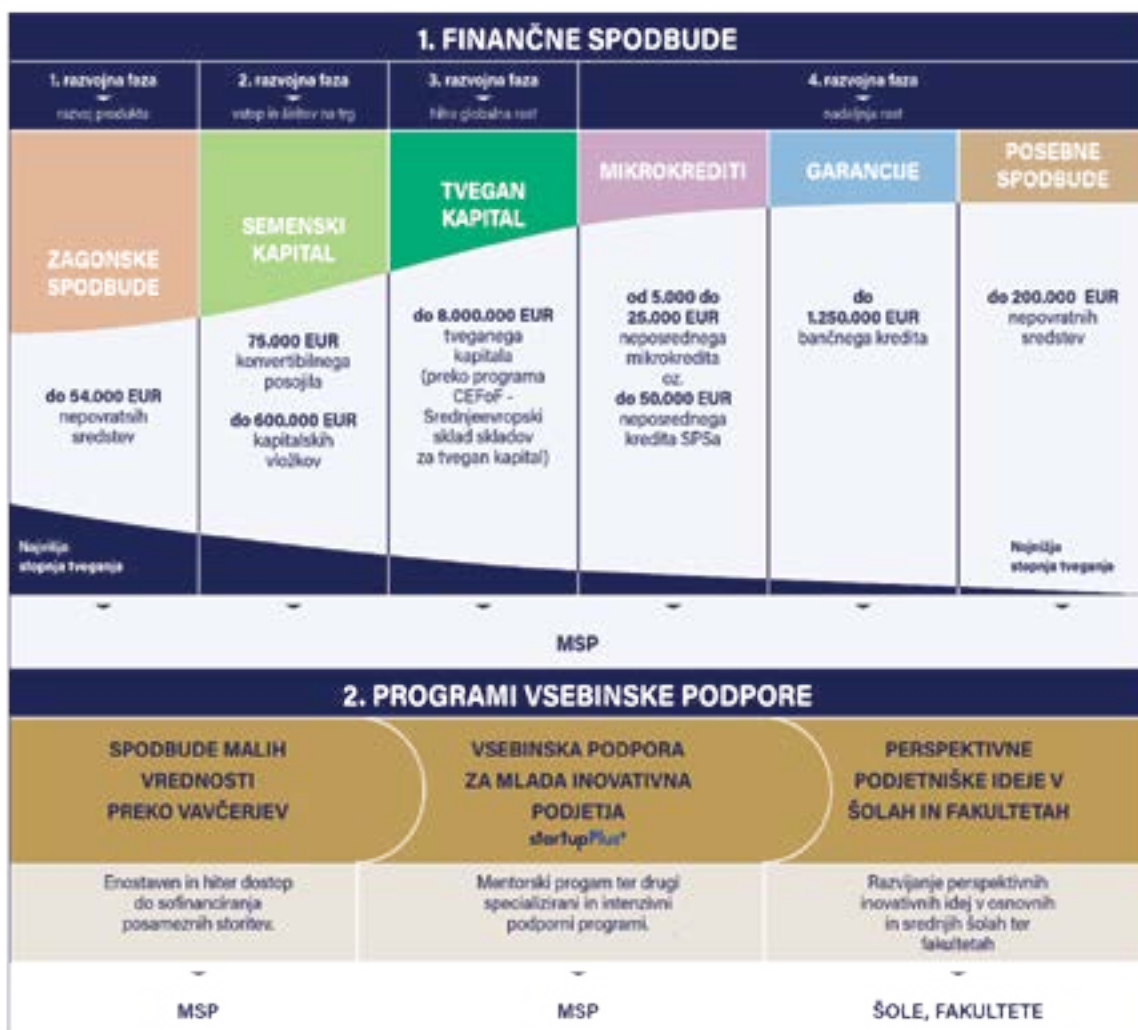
1. FINANČNE SPODBUDE

1. razvojna faza
razvoj produkta

2. razvojna faza
vstop in širitev na trg

3. razvojna faza
hitra globalna rast

4. razvojna faza
nadaljnja rast

ZAGONSKE SPODBUDE

do 54.000 EUR nepovratnih sredstev

SEMENSKI KAPITAL

75.000 EUR konvertibilnega posojila

do 600.000 EUR kapitalskih vložkov

TVEGAN KAPITAL

do 8.000.000 EUR tveganega kapitala (preko programa CEFoF - Srednjeevropski sklad skladov za tvegan kapital)

MIKROKREDITI

od 5.000 do 25.000 EUR neposrednega mikrokredita oz. do 50.000 EUR neposrednega kredita SPSa

GARANCIJE

do 1.250.000 EUR bančnega kredita

POSEBNE SPODBUDE

do 200.000 EUR nepovratnih sredstev

Najvišja stopnja tveganja

Najnižja stopnja tveganja

MSP

2. PROGRAMI VSEBINSKE PODPORE

SPODBUDE MALIH VREDNOSTI PREKO VAVČERJEV

Enostaven in hiter dostop do sofinanciranja posameznih storitev.

VSEBINSKA PODPORA ZA MLADA INOVATIVNA PODJETJA
startupPlus+

Mentorski progam ter drugi specializirani in intenzivni podporni programi.

PERSPEKTIVNE PODJETNIŠKE IDEJE V ŠOLAH IN FAKULTETAH

Razvijanje perspektivnih inovativnih idej v osnovnih in srednjih šolah ter fakultetah

MSP

MSP

ŠOLE, FAKULTETE